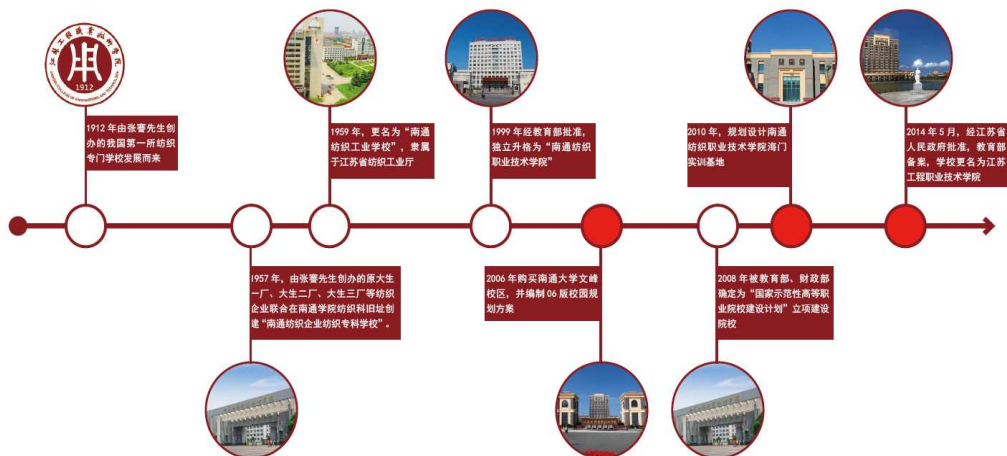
江苏工程职业技术学院
1912

1912 年由张謇先生创办的我国第一所纺织专门学校发展而来

1959 年，更名为“南通纺织工业学校”，隶属于江苏省纺织工业厅

1999 年经教育部批准，独立升格为“南通纺织职业技术学院”

2010 年，规划设计南通纺织职业技术学院海门实训基地

2014 年 5 月，经江苏省人民政府批准，教育部备案，学校更名为江苏工程职业技术学院

1957 年，由张謇先生创办的原大生一厂、大生二厂、大生三厂等纺织企业联合在南通学院纺织科旧址创建“南通纺织企业纺织专科学校”。

2006 年购买南通大学文峰校区，并编制 06 版校园规划方案

2008 年被教育部、财政部确定为“国家示范性高等职业院校建设计划”立项建设院校